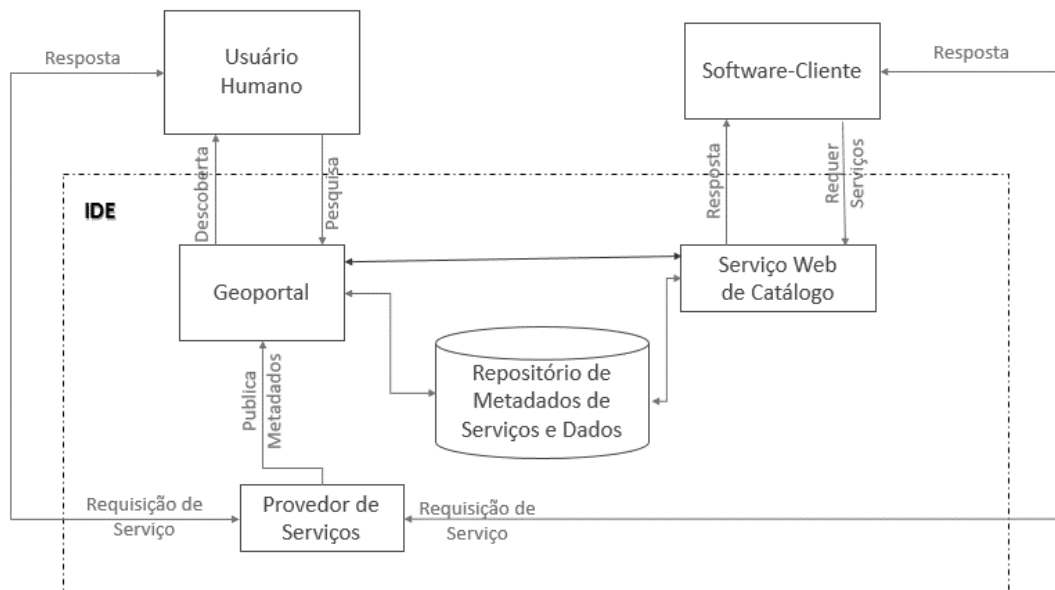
Resposta

Usuário Humano

Software-Cliente

Resposta

Descoberta

Pesquisa

Resposta

Requer Serviços

IDE

Geoportal

Serviço Web de Catálogo

Publica Metadados

Repositório de Metadados de Serviços e Dados

Requisição de Serviço

Provedor de Serviços

Requisição de Serviço